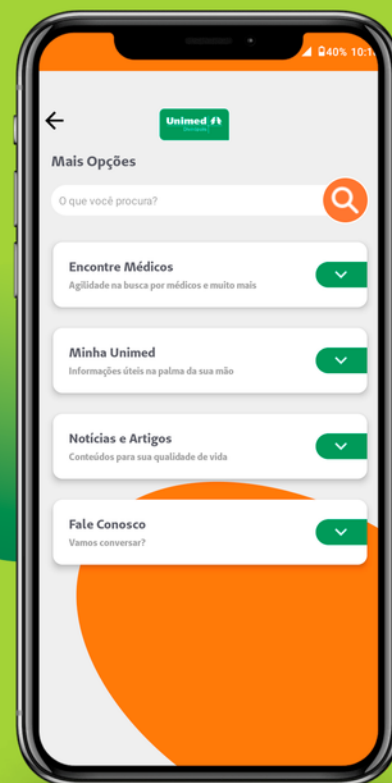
40% 10:1

Unimed

Mais Opções

O que você procura?

Encontre Médicos
Agilidade na busca por médicos e muito mais

Minha Unimed
Informações úteis na palma da sua mão

Notícias e Artigos
Conteúdos para sua qualidade de vida

Fale Conosco
Vamos conversar?